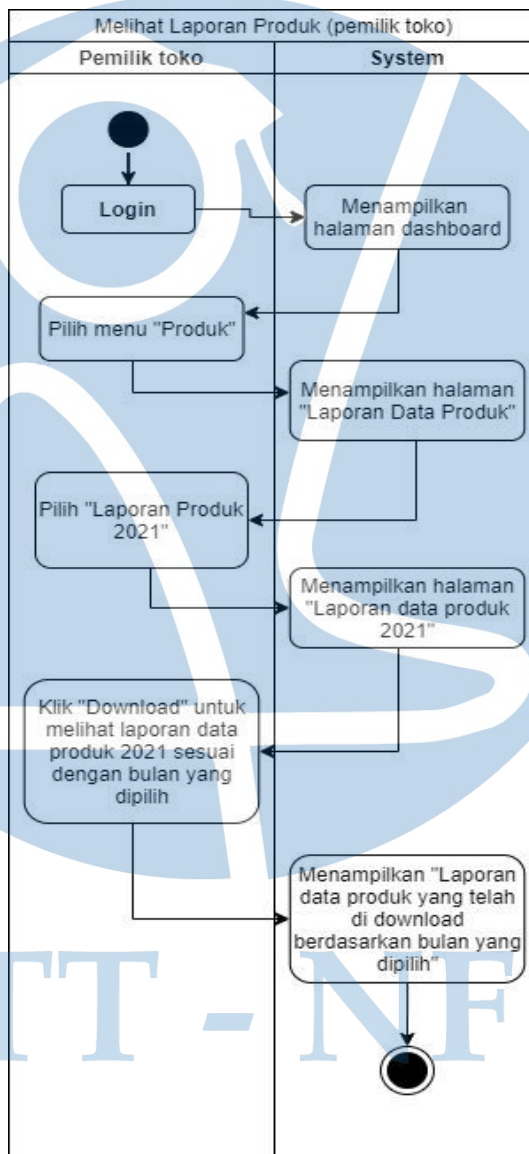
Melihat Laporan Produk (pemilik toko)

| Pemilik toko | System |
|---|---|

Login

Menampilkan halaman dashboard

Pilih menu "Produk"

Menampilkan halaman "Laporan Data Produk"

Pilih "Laporan Produk 2021"

Menampilkan halaman "Laporan data produk 2021"

Klik "Download" untuk melihat laporan data produk 2021 sesuai dengan bulan yang dipilih

Menampilkan "Laporan data produk yang telah di download berdasarkan bulan yang dipilih"

TT - NF